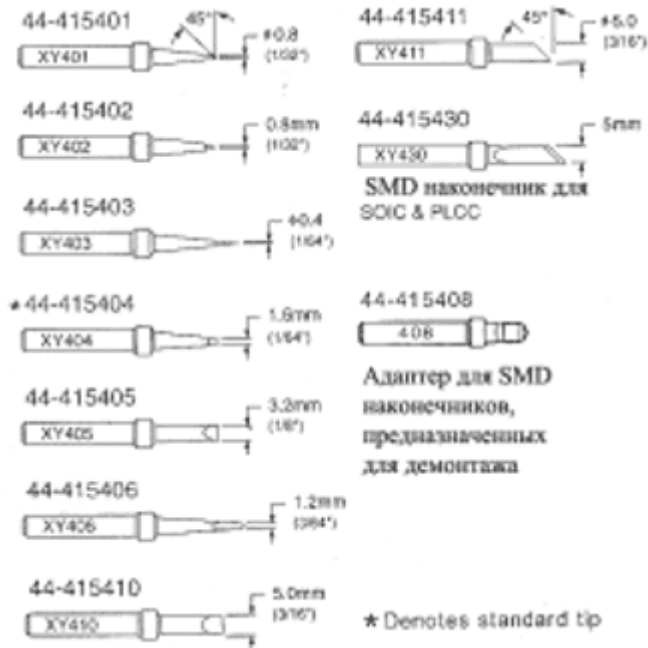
44-415401
45°
ø0.8
(1/32")
XY401

44-415402
0.8mm
(1/32")
XY402

44-415403
ø0.4
(1/64")
XY403

★44-415404
1.6mm
(1/64")
XY404

44-415405
3.2mm
(1/8")
XY405

44-415406
1.2mm
(3/64")
XY406

44-415410
5.0mm
(3/16")
XY410

44-415411
45°
ø5.0
(3/16")
XY411

44-415430
5mm
XY430

SMD наконечник для SOIC & PLCC

44-415408
408

Адаптер для SMD наконечников, предназначенных для демонтажа

★ Denotes standard tip